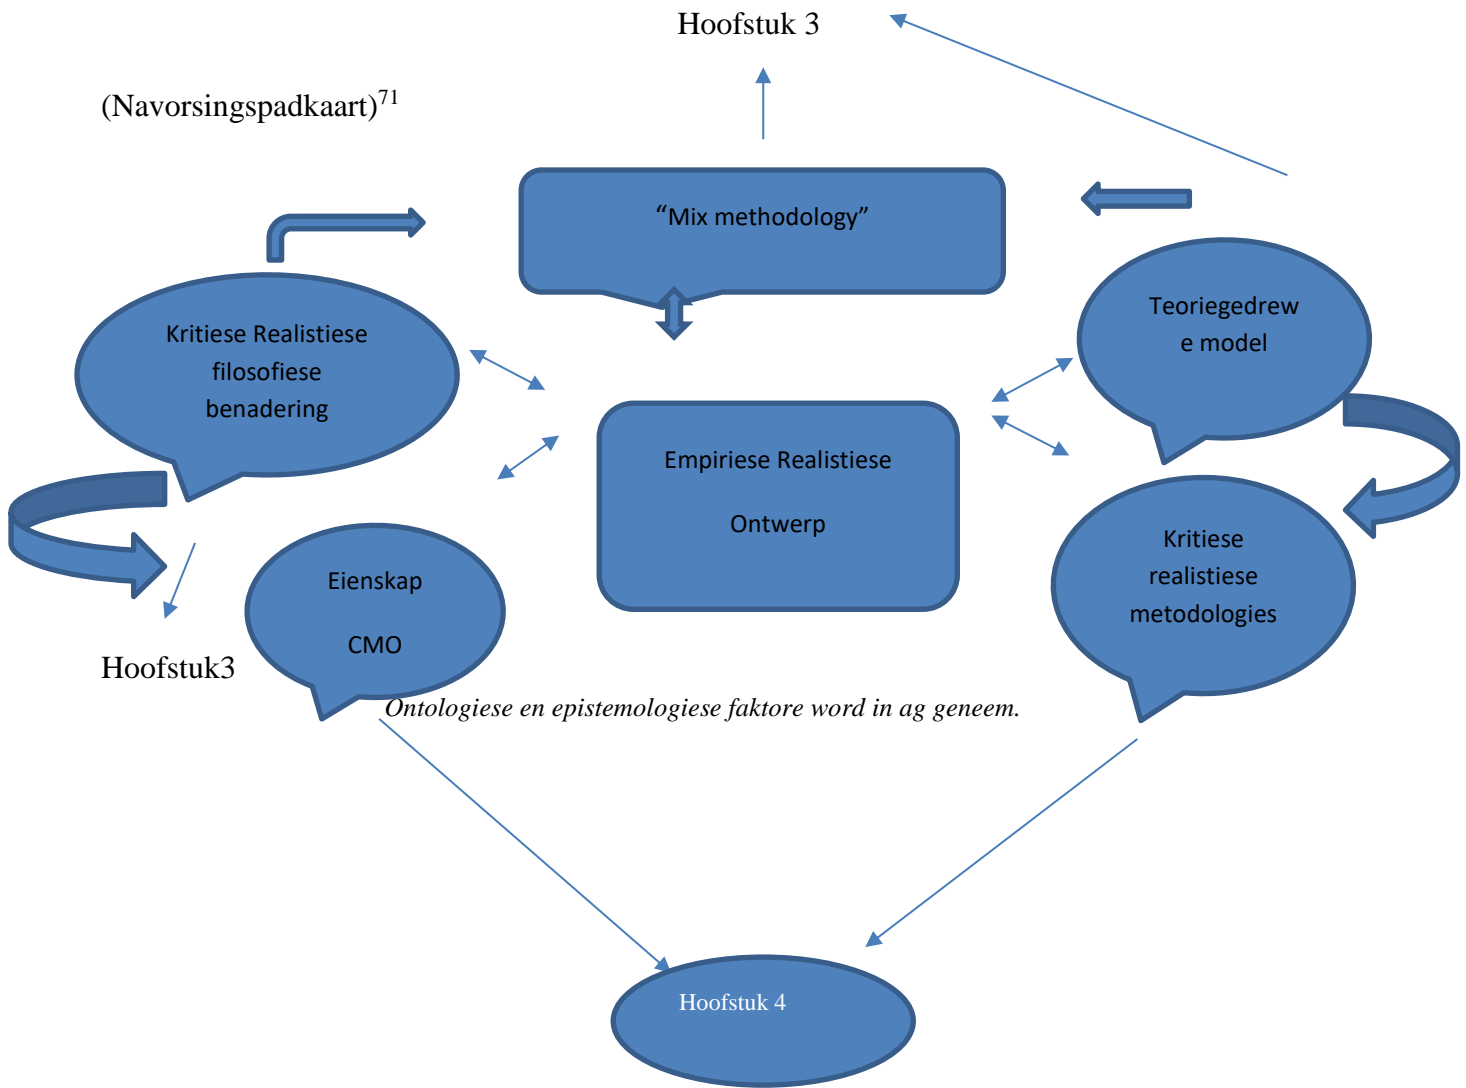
Hoofstuk 3

(Navorsingspadkaart)$^{71}$

"Mix methodology"

Kritiese Realistiese filosofiese benadering

Teoriegedrewe model

Empiriese Realistiese

Ontwerp

Kritiese realistiese metodologies

Eienskap

CMO

Hoofstuk3

*Ontologiese en epistemologiese faktore word in ag geneem.*

Hoofstuk 4